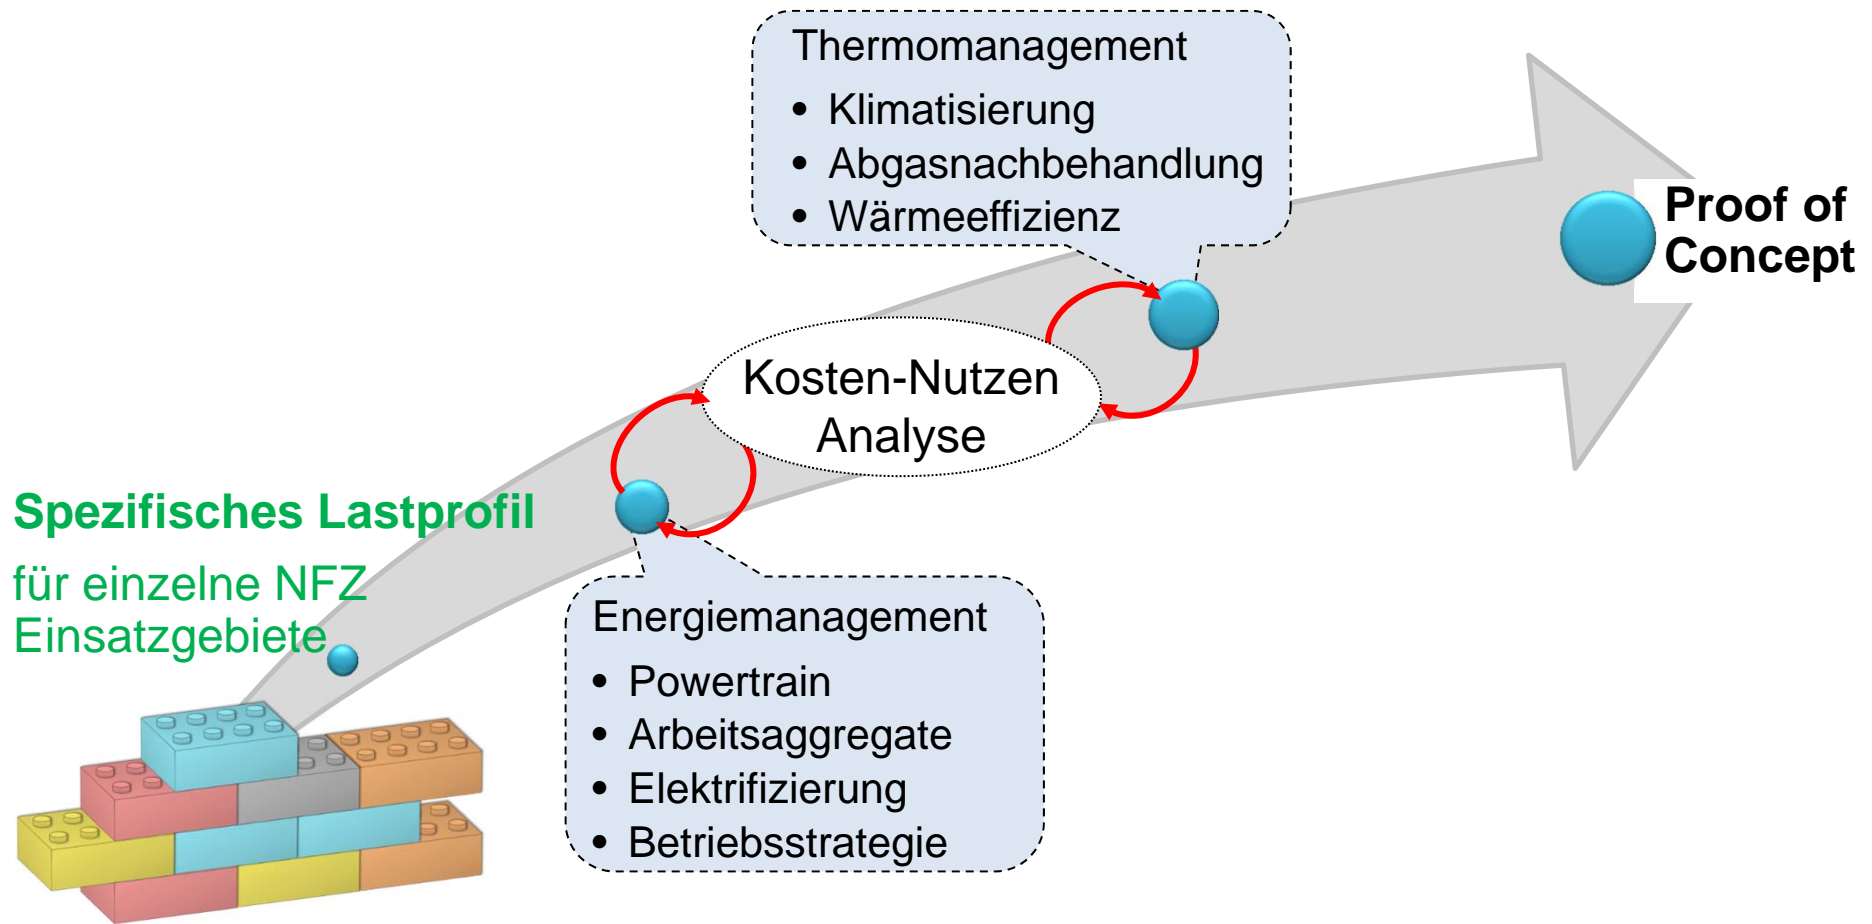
Thermomanagement
• Klimatisierung
• Abgasnachbehandlung
• Wärmeeffizienz

Proof of Concept

Kosten-Nutzen Analyse

Spezifisches Lastprofil
für einzelne NFZ Einsatzgebiete

Energiemanagement
• Powertrain
• Arbeitsaggregate
• Elektrifizierung
• Betriebsstrategie